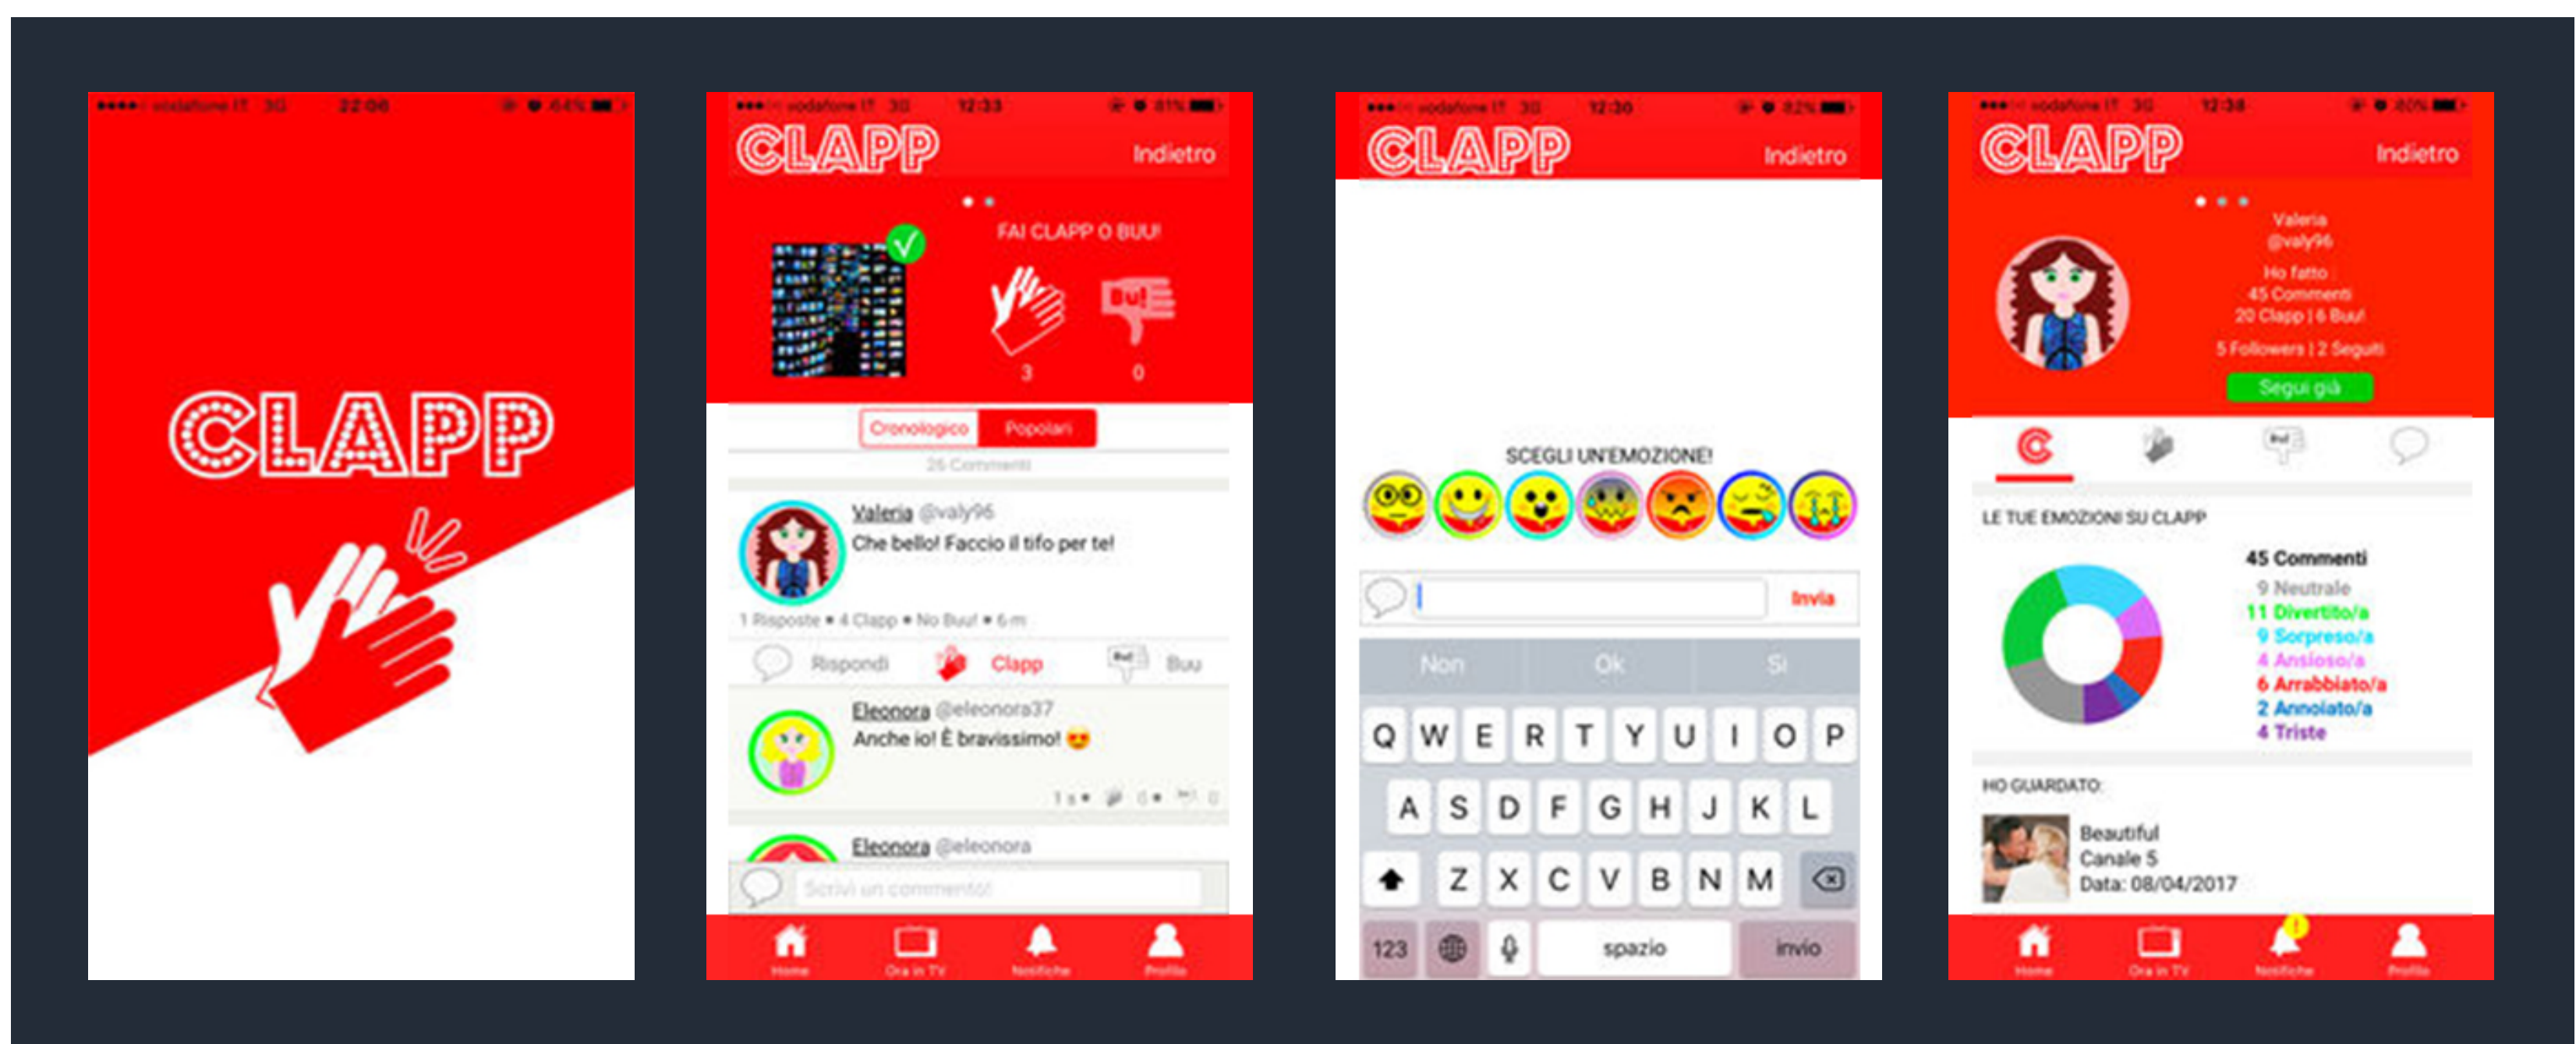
vodafone IT 3G 22:06 64%

CLAPP

vodafone IT 3G 12:33 81%

CLAPP Indietro

FAI CLAPP O BUU!

Bu!

3 0

Cronologico Popolari

26 Commenti

Valeria @valy96
Che bello! Faccio il tifo per te!

1 Risposte • 4 Clapp • No Buu! • 6 m

Rispondi Clapp Buu

Eleonora @eleonora37
Anche io! È bravissimo!

1 s • 6 • 0

Eleonora @eleonora

Scrivi un commento!

Home Ora in TV Notifiche Profilo

vodafone IT 3G 12:30 82%

CLAPP Indietro

SCEGLI UN'EMOZIONE!

Invia

Non Ok Si

Q W E R T Y U I O P
A S D F G H J K L
Z X C V B N M
123 spazio invio

vodafone IT 3G 12:38 80%

CLAPP Indietro

Valeria
@valy96
Ho fatto
45 Commenti
20 Clapp | 6 Buu!
5 Followers | 2 Seguiti

Segui già

LE TUE EMOZIONI SU CLAPP

45 Commenti
9 Neutrale
11 Divertito/a
9 Sorpreso/a
4 Ansioso/a
6 Arrabbiato/a
2 Annoiato/a
4 Triste

HO GUARDATO:

Beautiful
Canale 5
Data: 08/04/2017

Home Ora in TV Notifiche Profilo